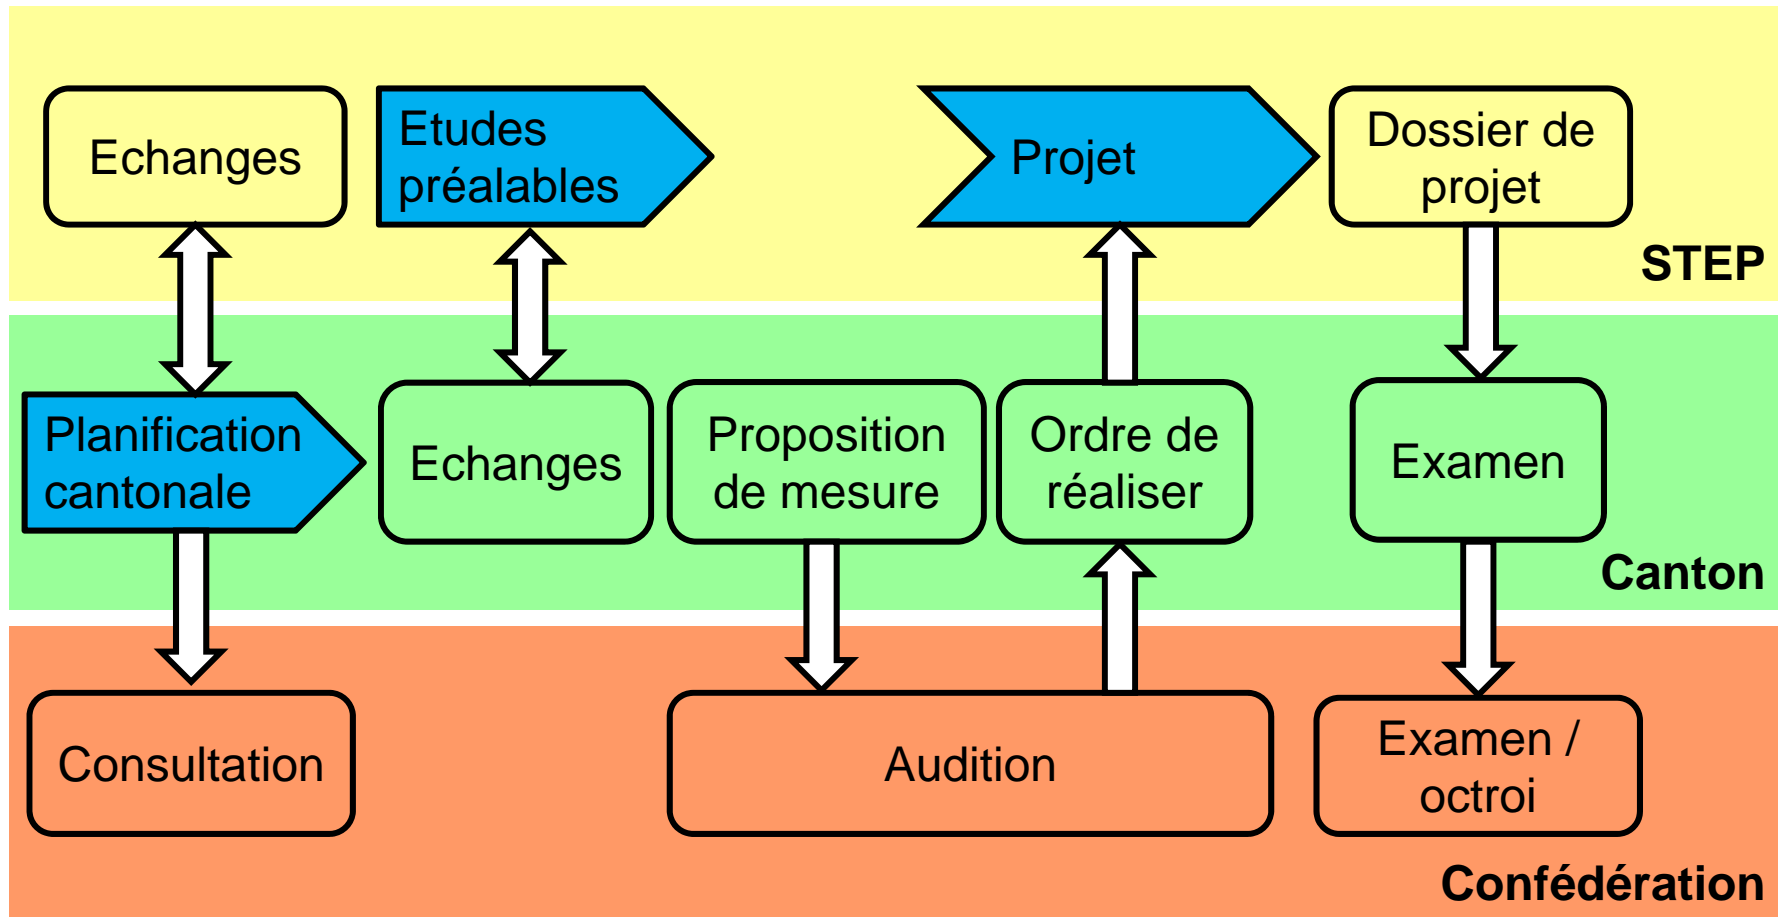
Echanges

Etudes préalables

Projet

Dossier de projet

STEP

Planification cantonale

Echanges

Proposition de mesure

Ordre de réaliser

Examen

Canton

Consultation

Audition

Examen / octroi

Confédération